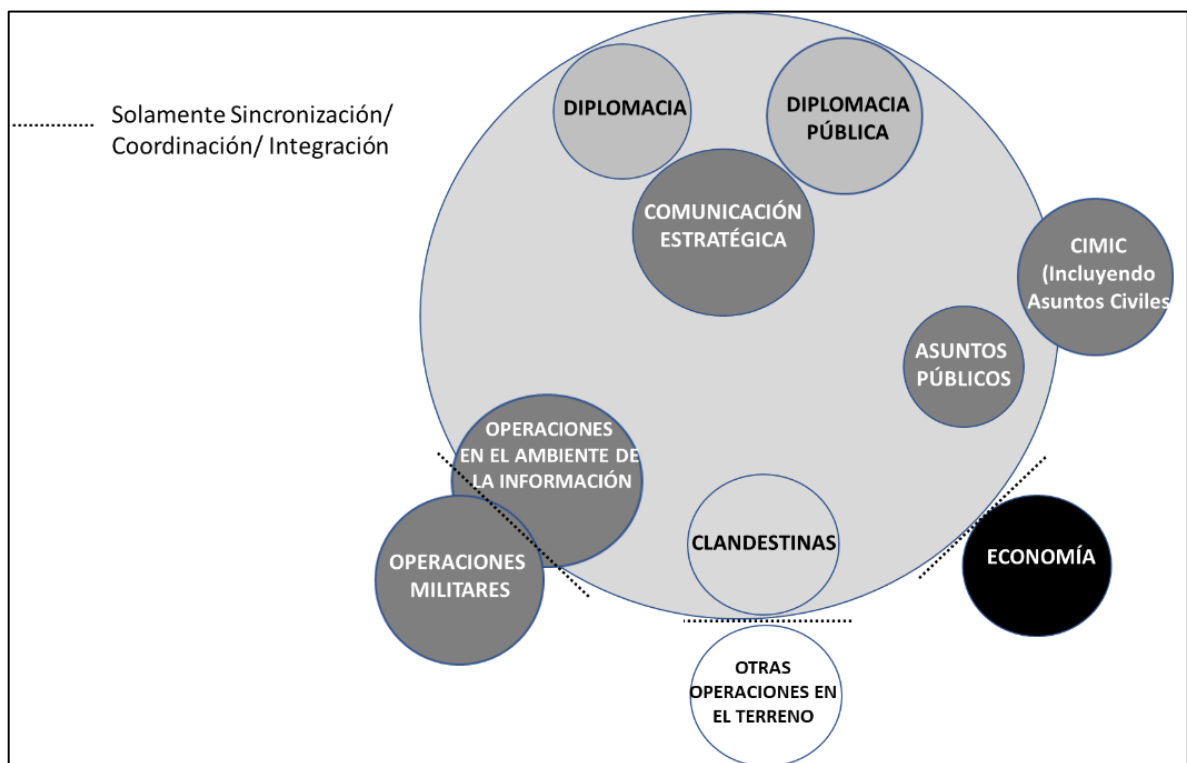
Solamente Sincronización/ Coordinación/ Integración

DIPLOMACIA

DIPLOMACIA PÚBLICA

COMUNICACIÓN ESTRATÉGICA

CIMIC (Incluyendo Asuntos Civiles

ASUNTOS PÚBLICOS

OPERACIONES EN EL AMBIENTE DE LA INFORMACIÓN

OPERACIONES MILITARES

CLANDESTINAS

ECONOMÍA

OTRAS OPERACIONES EN EL TERRENO